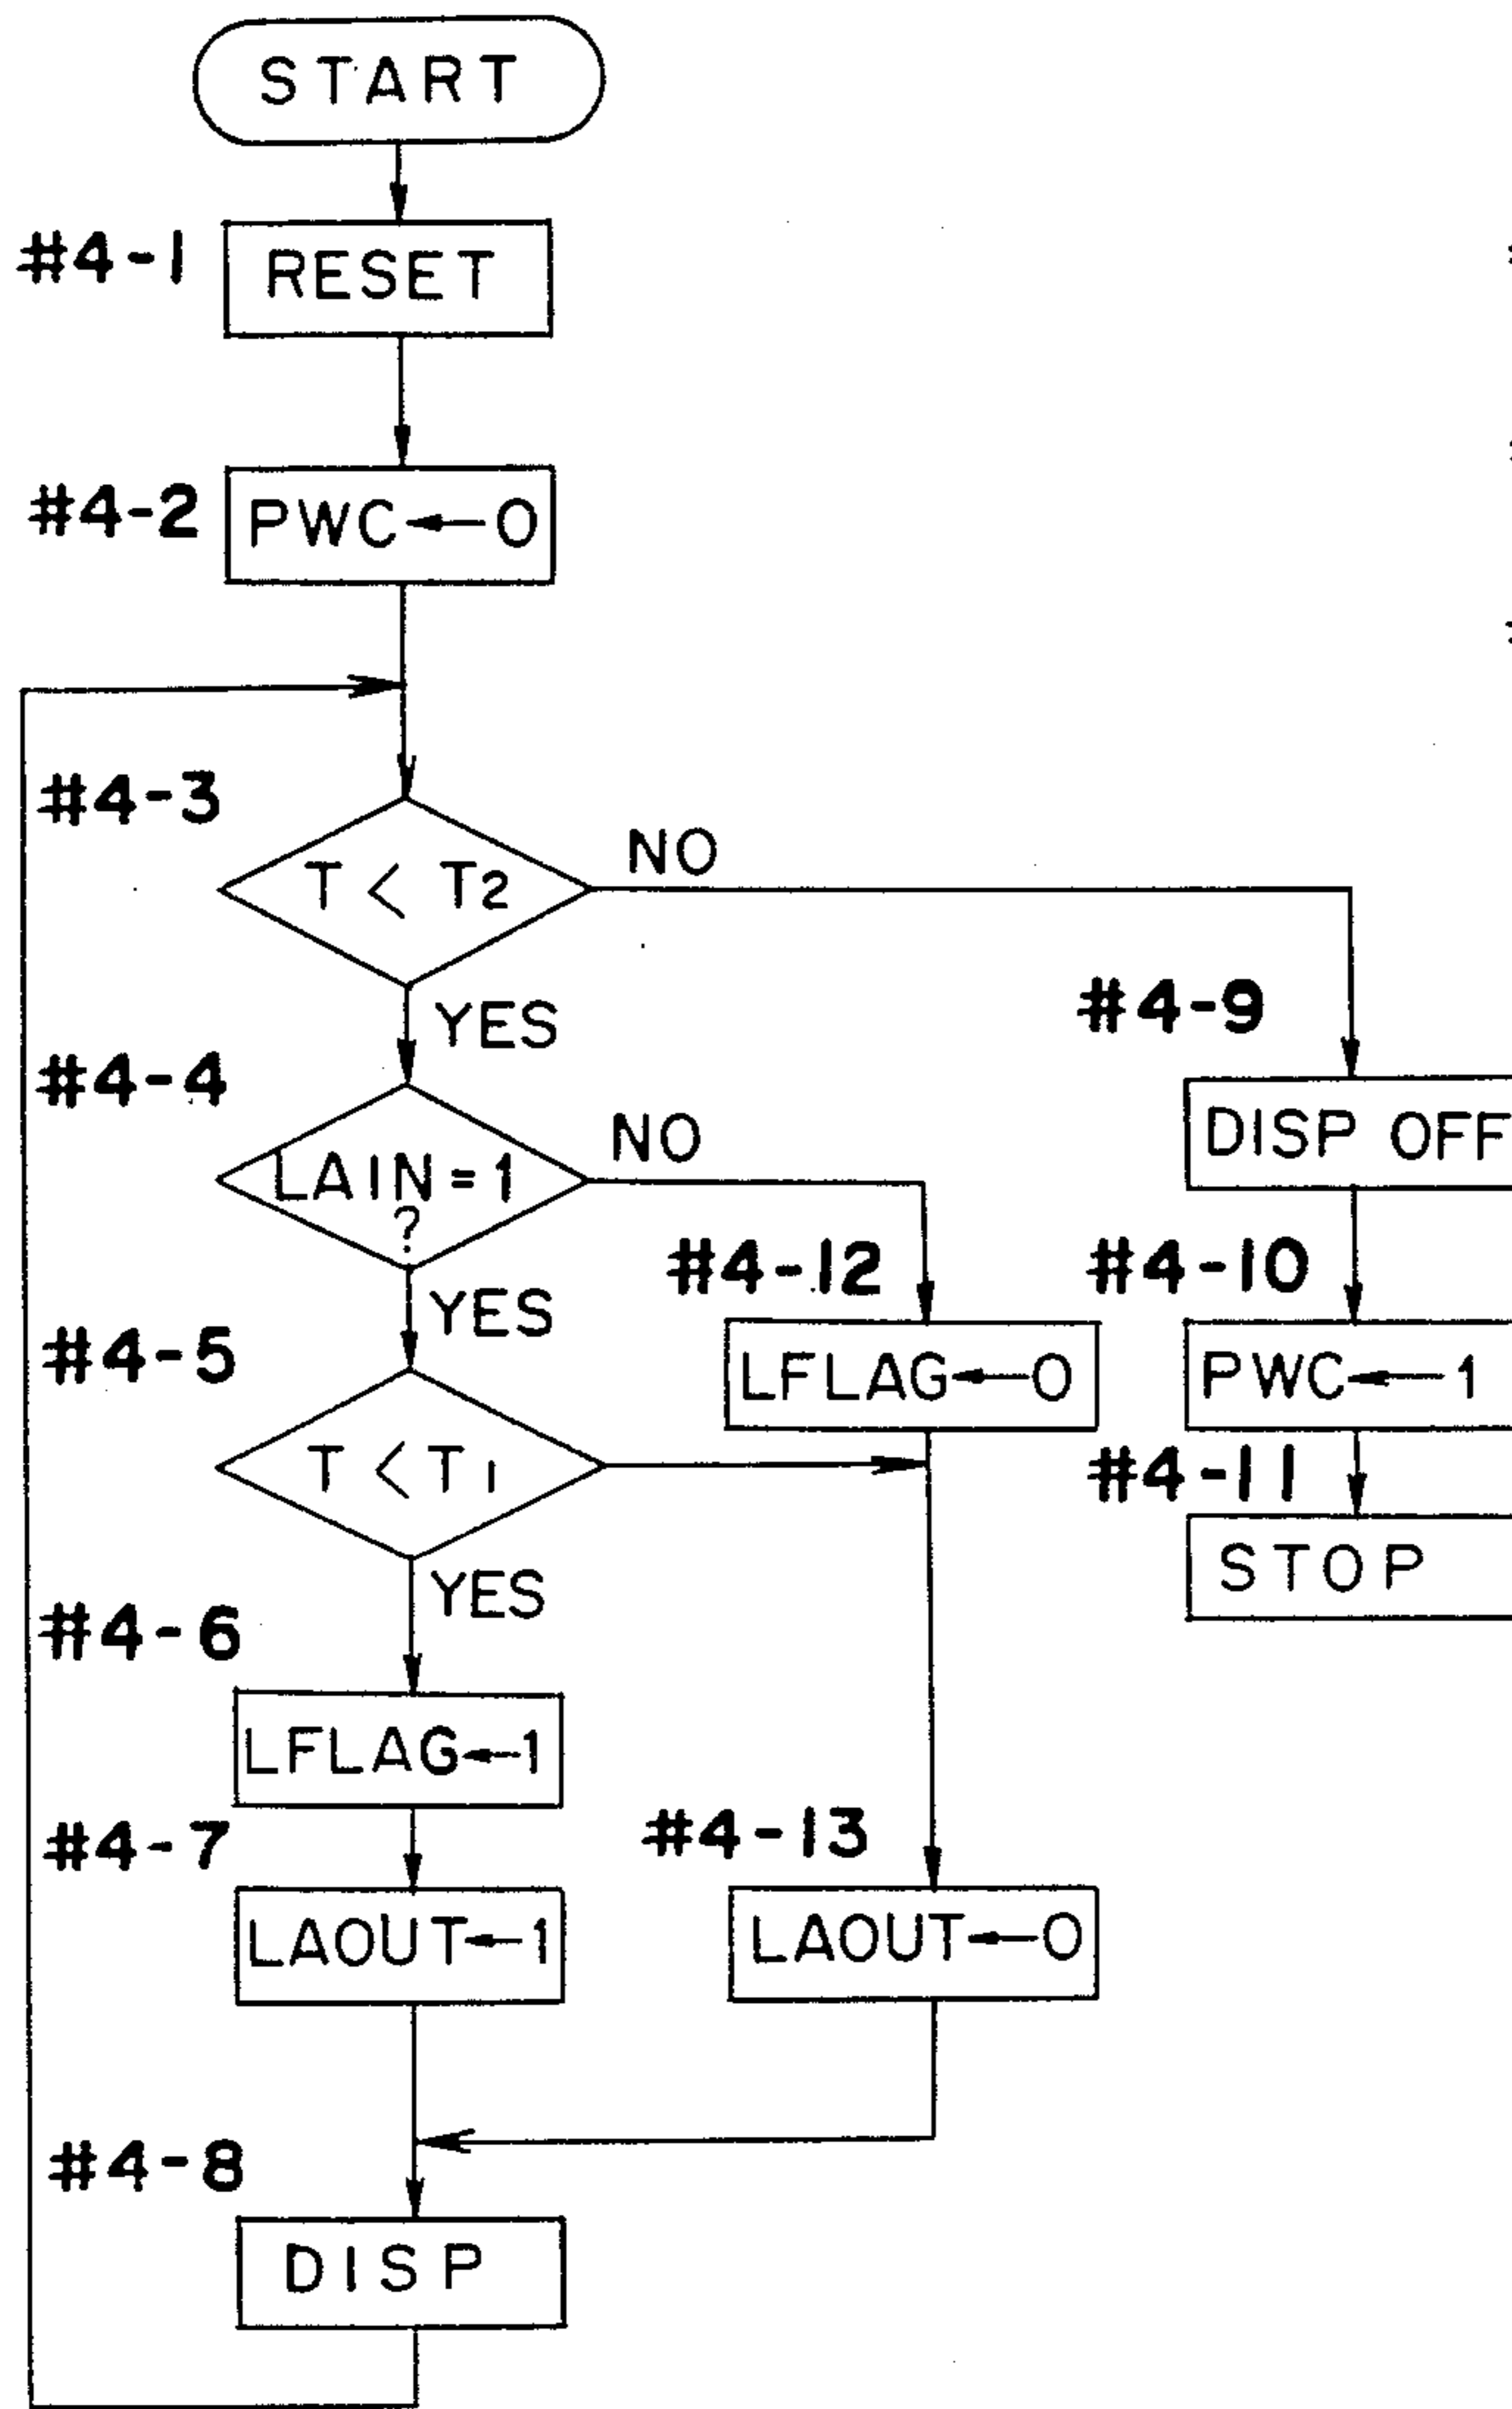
START

#4-1 RESET

#4-2 PWC←O

#4-3 $T < T_2$ NO

YES

#4-4 LAIN=1 ? NO

YES

#4-5 $T < T_1$

YES

#4-6 LFLAG←1

#4-7 LAOUT←1

#4-8 DISP

#4-12 LFLAG←O

#4-13 LAOUT←O

#4-9 DISP OFF

#4-10 PWC←1

#4-11 STOP